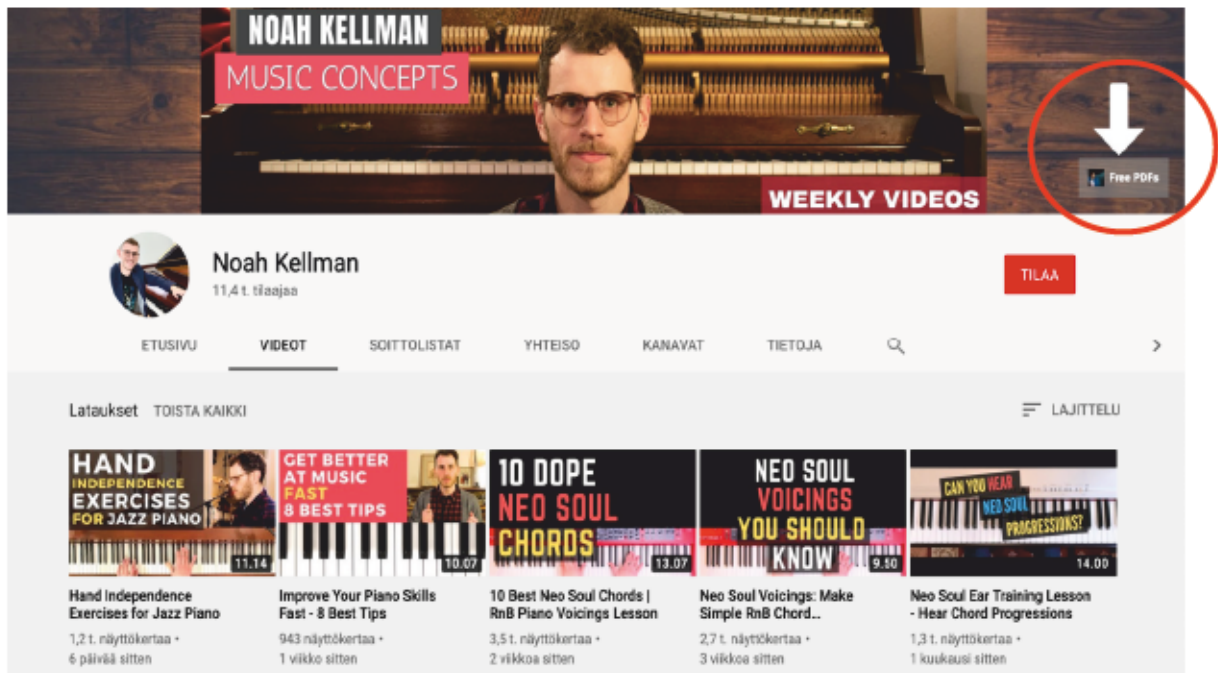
NOAH KELLMAN
MUSIC CONCEPTS
WEEKLY VIDEOS
Free PDFs

Noah Kellman
11,4 t. tilaajaa

TILAA

ETUSIVU
VIDEOT
SOITTOLISTAT
YHTEISÖ
KANAVAT
TIETOJA

Lataukset TOISTA KAIKKI
LAJITTELU

HAND INDEPENDENCE EXERCISES FOR JAZZ PIANO
11.14
Hand Independence Exercises for Jazz Piano
1,2 t. näyttökertaa •
6 päivää sitten

GET BETTER AT MUSIC FAST 8 BEST TIPS
10.07
Improve Your Piano Skills Fast - 8 Best Tips
943 näyttökertaa •
1 viikko sitten

10 DOPE NEO SOUL CHORDS
13.07
10 Best Neo Soul Chords | RnB Piano Voicings Lesson
3,5 t. näyttökertaa •
2 viikkoa sitten

NEO SOUL VOICINGS YOU SHOULD KNOW
9.50
Neo Soul Voicings: Make Simple RnB Chord...
2,7 t. näyttökertaa •
3 viikkoa sitten

CAN YOU HEAR NEO SOUL PROGRESSIONS?
14.00
Neo Soul Ear Training Lesson - Hear Chord Progressions
1,3 t. näyttökertaa •
1 kuukausi sitten